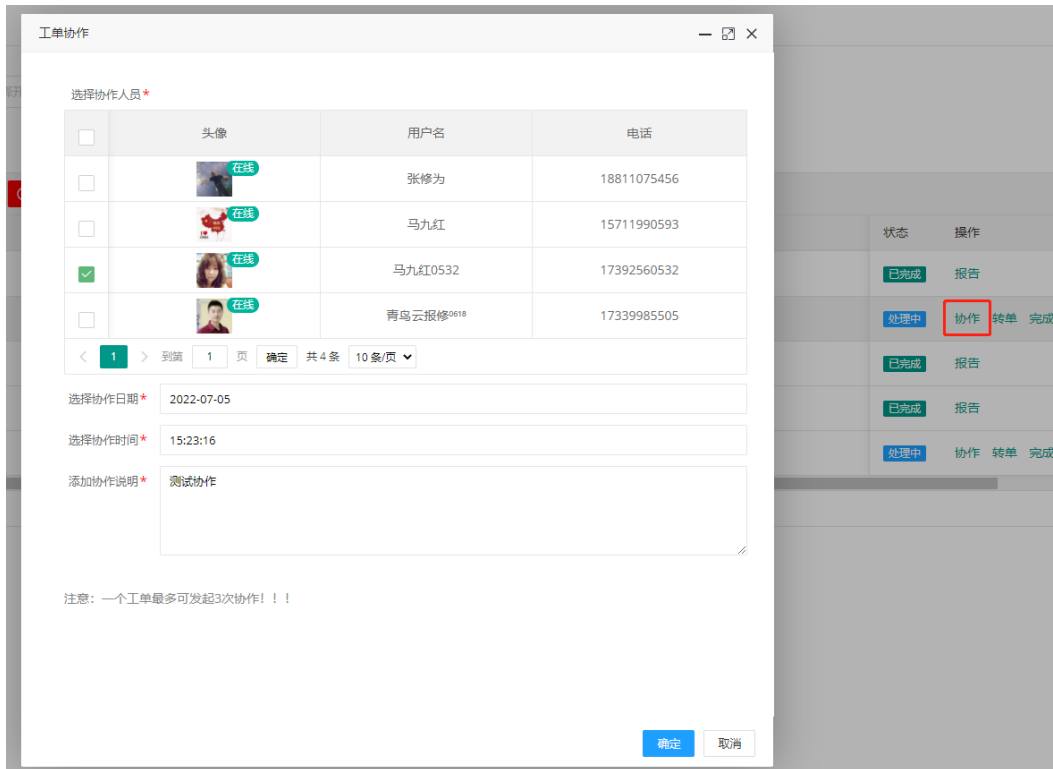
工单协作

选择协作人员*

| | 头像 | 用户名 | 电话 |
|---|---|---|---|
| | 在线 | 张修为 | 18811075456 |
| | 在线 | 马九红 | 15711990593 |
| ✓ | 在线 | 马九红0532 | 17392560532 |
| | 在线 | 青鸟云报修$^{0618}$ | 17339985505 |

< 1 > 到第 1 页 确定 共 4 条 10 条/页

选择协作日期* 2022-07-05

选择协作时间* 15:23:16

添加协作说明* 测试协作

注意：一个工单最多可发起3次协作！！！

确定 取消

| 状态 | 操作 |
|---|---|
| 已完成 | 报告 |
| 处理中 | 协作 转单 完成 |
| 已完成 | 报告 |
| 已完成 | 报告 |
| 处理中 | 协作 转单 完成 |